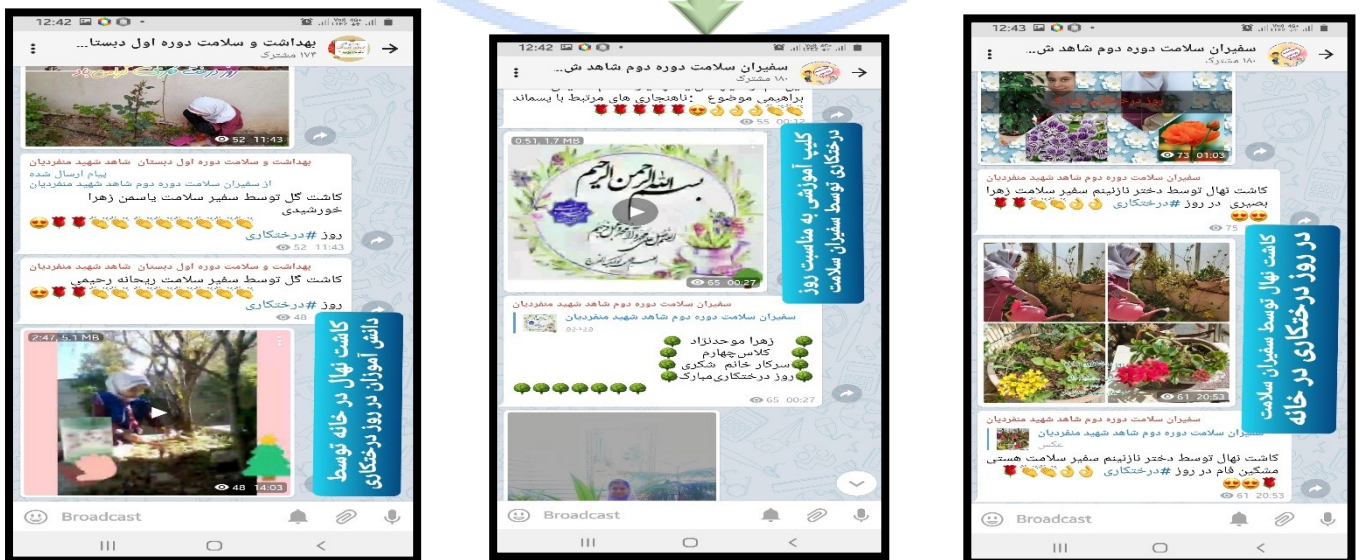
12:42

بهداشت و سلامت دوره اول دبستا...
۱۷۳ مشترک

52 11:43

بهداشت و سلامت دوره اول دبستان شاهد شهید منفردیان
پیام ارسال شده
از سفیران سلامت دوره دوم شاهد شهید منفردیان
کاشت گل توسط سفیر سلامت یاسمن زهرا خورشیدی

روز #درختکاری
52 11:43

بهداشت و سلامت دوره اول دبستان شاهد شهید منفردیان
کاشت گل توسط سفیر سلامت ریحانه رحیمی

روز #درختکاری
48

2:47, 5.1 MB
48 14:03

کاشت نهال در خانه توسط دانش آموزان در روز درختکاری

Broadcast

12:42

سفیران سلامت دوره دوم شاهد ش...
۱۸۰ مشترک

براهیمی موضوع : ناهنجاری های مرتبط با پسماند
55 00:32

0:51, 1.7 MB
بسم الله الرحمن الرحیم
65 00:27

کلیپ آموزشی به مناسبت روز درختکاری توسط سفیران سلامت

سفیران سلامت دوره دوم شاهد شهید منفردیان
سفیران سلامت دوره دوم شاهد شهید منفردیان
ویدئو
زهرا موحدنژاد
کلاس‌چهارم
سرکار خانم شکری
روز درختکاری‌مبارک
65 00:27

Broadcast

12:43

سفیران سلامت دوره دوم شاهد ش...
۱۸۰ مشترک

73 01:03

سفیران سلامت دوره دوم شاهد شهید منفردیان
کاشت نهال توسط دختر نازنینم سفیر سلامت زهرا بصیری در روز #درختکاری
75

کاشت نهال توسط سفیران سلامت در روز درختکاری در خانه

61 20:53

سفیران سلامت دوره دوم شاهد شهید منفردیان
سفیران سلامت دوره دوم شاهد شهید منفردیان
عکس
کاشت نهال توسط دختر نازنینم سفیر سلامت هستی مشکین فام در روز #درختکاری
61 20:53

Broadcast